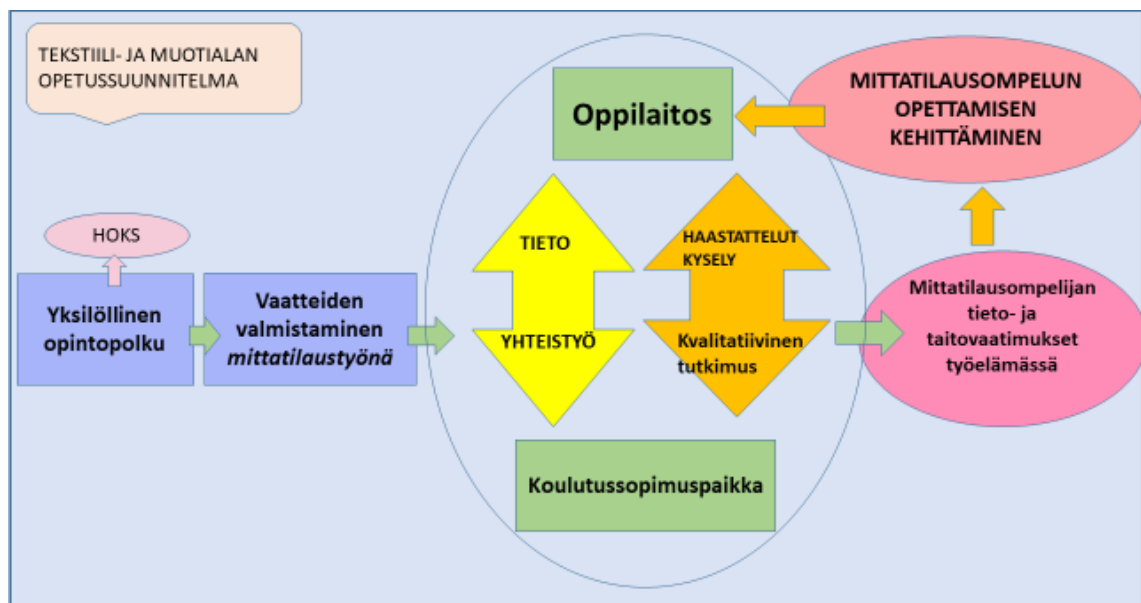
TEKSTIILI- JA MUOTIALAN OPETUSSUUNNITELMA

Oppilaitos

MITTATILAUSOMPELUN OPETTAMISEN KEHITTÄMINEN

HOKS

Yksilöllinen opintopolku

Vaatteiden valmistaminen *mittatilaustyönä*

TIETO

YHTEISTYÖ

HAASTATTELUT KYSELY

Kvalitatiivinen tutkimus

Mittatilausompelijan tieto- ja taitovaatimukset työelämässä

Koulutussopimuspaikka